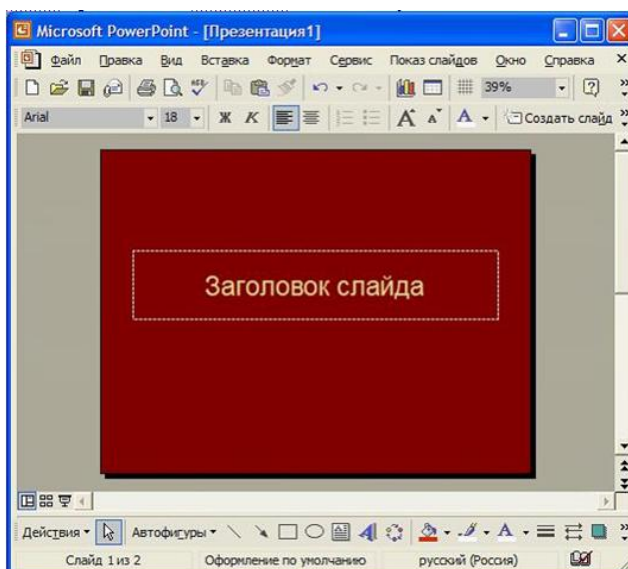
Microsoft PowerPoint - [Презентация1]

Файл Правка Вид Вставка Формат Сервис Показ слайдов Окно Справка

39%

Arial 18 Ж К А А А Создать слайд

Заголовок слайда

Действия Автофигуры

Слайд 1 из 2 Оформление по умолчанию русский (Россия)